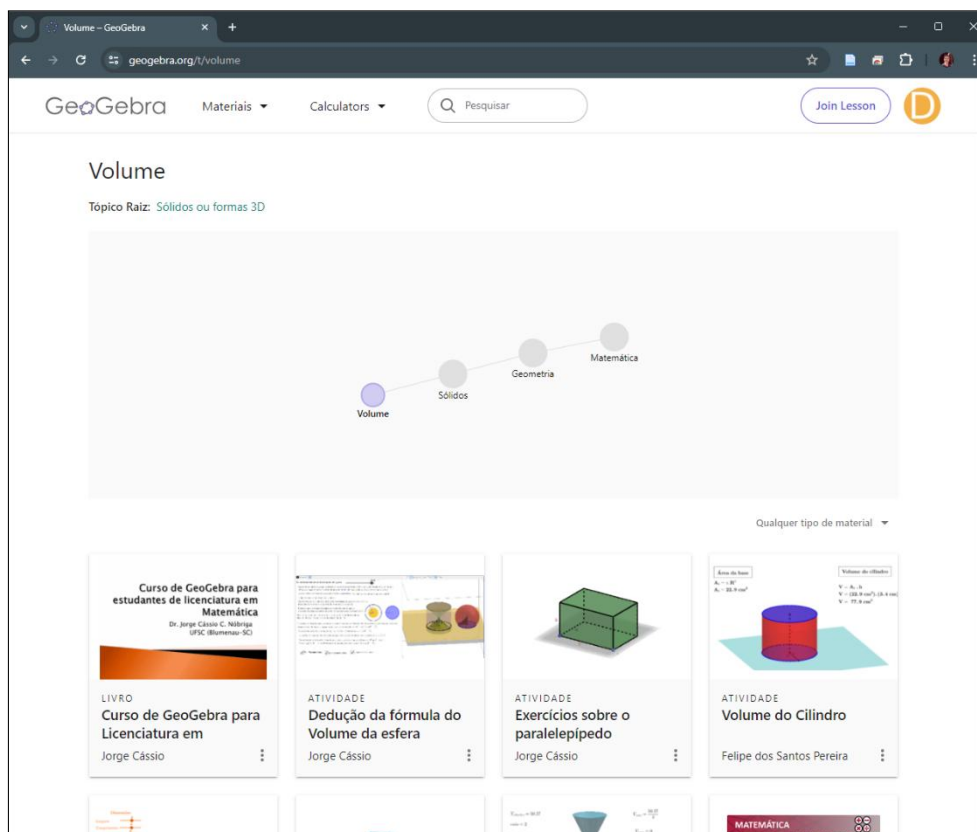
Volume – GeoGebra
geogebra.org/t/volume

GeoGebra Materiais Calculators Pesquisar Join Lesson D

Volume

Tópico Raiz: Sólidos ou formas 3D

Matemática
Geometria
Sólidos
Volume

Qualquer tipo de material

Curso de GeoGebra para estudantes de licenciatura em Matemática
Dr. Jorge Cássio C. Nóbriga
UFSC (Blumenau-SC)

LIVRO
Curso de GeoGebra para Licenciatura em
Jorge Cássio

ATIVIDADE
Dedução da fórmula do Volume da esfera
Jorge Cássio

ATIVIDADE
Exercícios sobre o paralelepípedo
Jorge Cássio

Área da base
$A_b = \pi \cdot R^2$
$A_b = 35.9\ cm^2$

Volume do cilindro
$V = A_b \cdot h$
$V = (35.9\ cm^2) \cdot (8.4\ cm)$
$V = 77.8\ cm^3$

ATIVIDADE
Volume do Cilindro
Felipe dos Santos Pereira

MATEMÁTICA